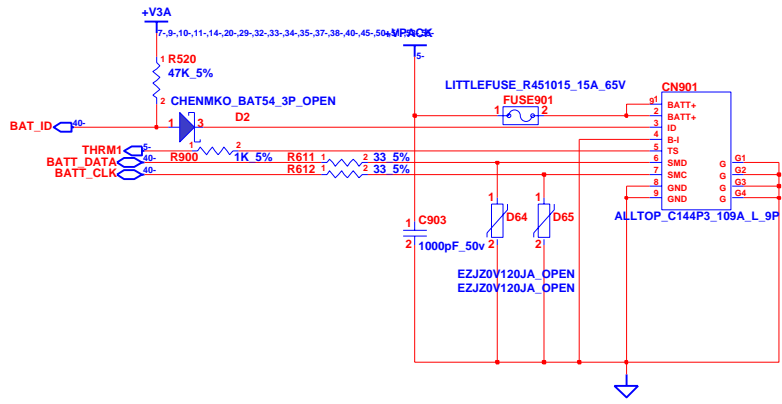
+V3A

7-,9-,10-,11-,14-,20-,29-,32-,33-,34-,35-,37-,38-,40-,45-,50-,51-,52-

VPACK

5-

1 R520
47K_5%
2

CHENMKO_BAT54_3P_OPEN

BAT_ID 40-

1 3
D2

LITTLEFUSE_R451015_15A_65V

FUSE901
1 2

CN901

THRM1 5-
BATT_DATA 40-
BATT_CLK 40-

R900
1 2
1K_5%

R611 1 2 33_5%
R612 1 2 33_5%

9
2
3
4
5
6
7
8
9

BATT+
BATT+
ID
B-I
TS
SMD
SMC
GND
GND

G G1
G G2
G G3
G G4

ALLTOP_C144P3_109A_L_9P

1 C903
2
1000pF_50v

1 D64
2

1 D65
2

EZJZ0V120JA_OPEN
EZJZ0V120JA_OPEN